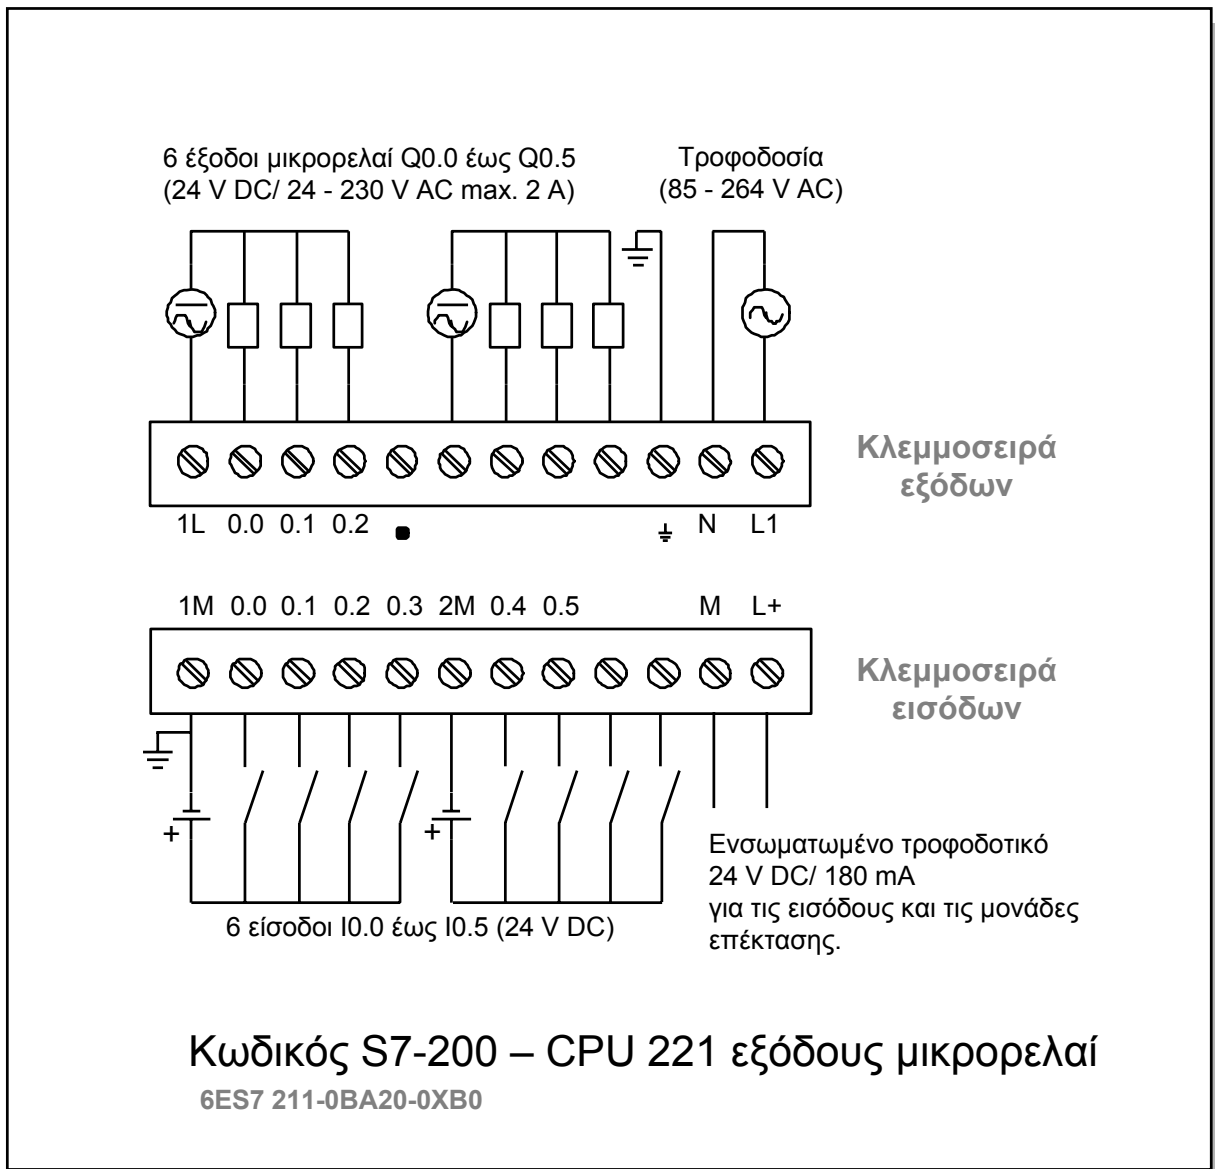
6 έξοδοι μικρορελαί Q0.0 έως Q0.5
(24 V DC/ 24 - 230 V AC max. 2 A)

Τροφοδοσία
(85 - 264 V AC)

Κλεμμοσειρά εξόδων

1L 0.0 0.1 0.2 N L1

1M 0.0 0.1 0.2 0.3 2M 0.4 0.5 M L+

Κλεμμοσειρά εισόδων

+ +

Ενσωματωμένο τροφοδοτικό
24 V DC/ 180 mA
για τις εισόδους και τις μονάδες επέκτασης.

6 είσοδοι I0.0 έως I0.5 (24 V DC)

Κωδικός S7-200 – CPU 221 εξόδους μικρορελαί
6ES7 211-0BA20-0XB0